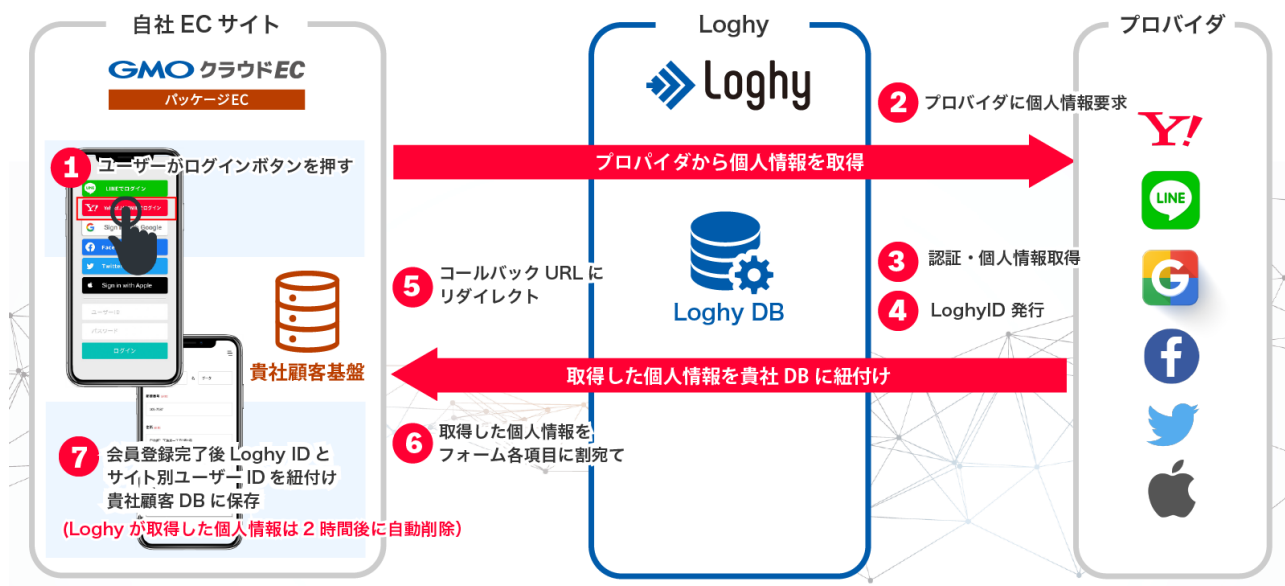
自社 EC サイト

GMO クラウドEC
パッケージEC

1 ユーザーがログインボタンを押す

LINEでログイン
Yahoo! JAPAN IDでログイン
Sign in with Google
Facebook
Twitter
Sign in with Apple
ユーザーID
パスワード
ログイン

貴社顧客基盤

7 会員登録完了後 Loghy ID とサイト別ユーザー ID を紐付け貴社顧客 DB に保存
(Loghy が取得した個人情報は 2 時間後に自動削除)

Loghy

Loghy

Loghy DB

プロバイダ

2 プロバイダに個人情報要求

プロパイダから個人情報を取得

3 認証・個人情報取得

4 LoghyID 発行

5 コールバック URL にリダイレクト

取得した個人情報を貴社 DB に紐付け

6 取得した個人情報をフォーム各項目に割宛て

Y!

LINE